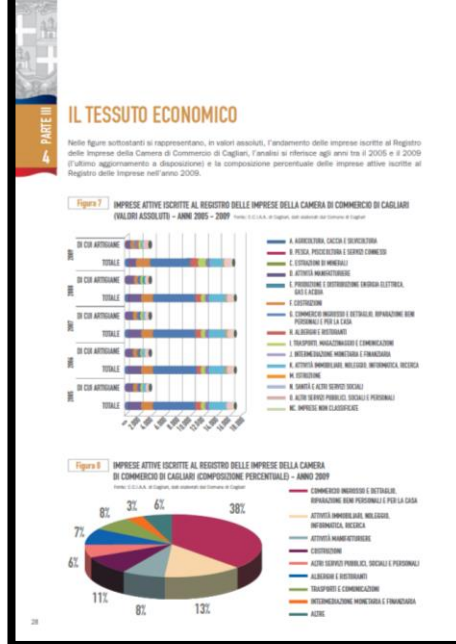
4 PARTE III

IL TESSUTO ECONOMICO

Nelle figure sottostanti si rappresentano, in valori assoluti, l'andamento delle imprese iscritte al Registro delle Imprese della Camera di Commercio di Cagliari, l'analisi si riferisce agli anni tra il 2005 e il 2009 (l'ultimo aggiornamento a disposizione) e la composizione percentuale delle imprese attive iscritte al Registro delle Imprese nell'anno 2009.

Figura 7 IMPRESE ATTIVE ISCRITTE AL REGISTRO DELLE IMPRESE DELLA CAMERA DI COMMERCIO DI CAGLIARI (VALORI ASSOLUTI) – ANNI 2005 - 2009 Fonte: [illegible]

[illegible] DI CUI ARTIGIANE
TOTALE
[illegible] DI CUI ARTIGIANE
TOTALE
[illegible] DI CUI ARTIGIANE
TOTALE
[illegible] DI CUI ARTIGIANE
TOTALE
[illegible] DI CUI ARTIGIANE
TOTALE

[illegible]

A. AGRICOLTURA, CACCIA E SILVICOLTURA
B. PESCA, PISCICOLTURA E SERVIZI CONNESSI
C. ESTRAZIONE DI MINERALI
D. ATTIVITÀ MANIFATTURIERE
E. PRODUZIONE E DISTRIBUZIONE ENERGIA ELETTRICA, GAS E ACQUA
F. COSTRUZIONI
G. COMMERCIO INGROSSO E DETTAGLIO, RIPARAZIONE BENI PERSONALI E PER LA CASA
H. ALBERGHI E RISTORANTI
I. TRASPORTI, MAGAZZINAGGIO E COMUNICAZIONI
J. INTERMEDIAZIONE MONETARIA E FINANZIARIA
K. ATTIVITÀ IMMOBILIARI, NOLEGGIO, INFORMATICA, RICERCA
M. ISTRUZIONE
N. SANITÀ E ALTRI SERVIZI SOCIALI
O. ALTRI SERVIZI PUBBLICI, SOCIALI E PERSONALI
NC. IMPRESE NON CLASSIFICATE

Figura 8 IMPRESE ATTIVE ISCRITTE AL REGISTRO DELLE IMPRESE DELLA CAMERA DI COMMERCIO DI CAGLIARI (COMPOSIZIONE PERCENTUALE) – ANNO 2009
Fonte: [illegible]

8% 3% 6% 38% 7% 6% 11% 8% 13%

COMMERCIO INGROSSO E DETTAGLIO, RIPARAZIONE BENI PERSONALI E PER LA CASA
ATTIVITÀ IMMOBILIARI, NOLEGGIO, INFORMATICA, RICERCA
ATTIVITÀ MANIFATTURIERE
COSTRUZIONI
ALTRI SERVIZI PUBBLICI, SOCIALI E PERSONALI
ALBERGHI E RISTORANTI
TRASPORTI E COMUNICAZIONI
INTERMEDIAZIONE MONETARIA E FINANZIARIA
ALTRI

28